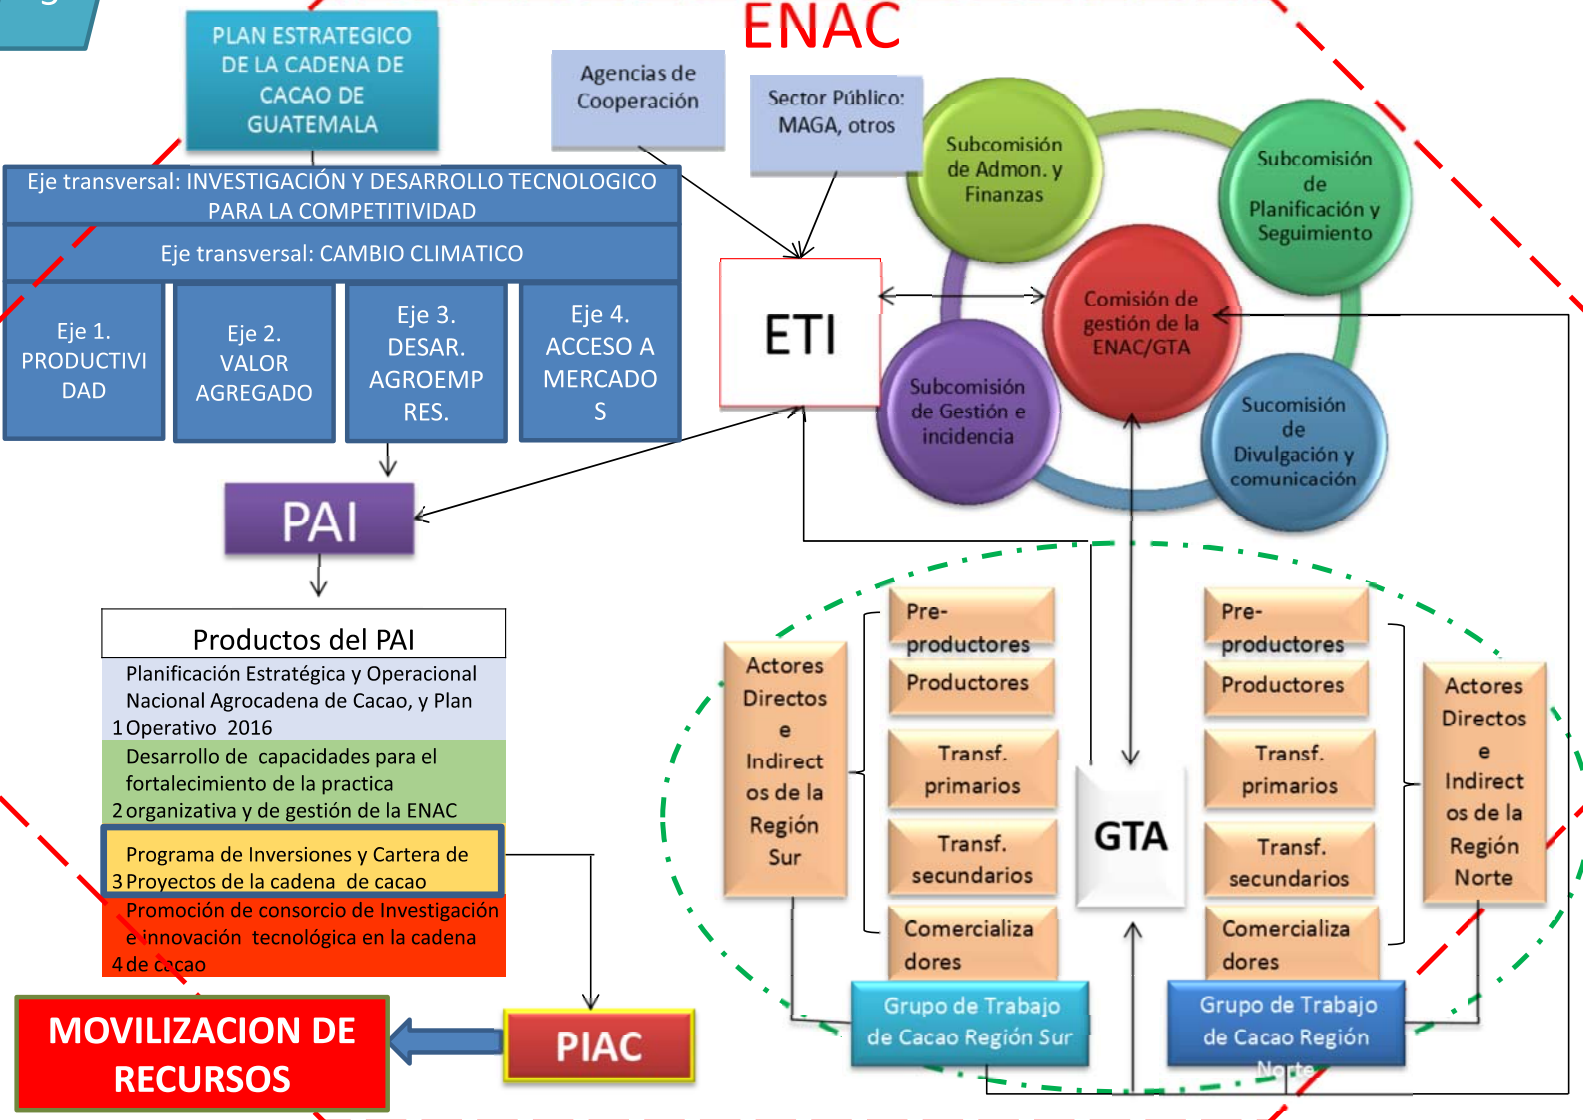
ENAC

PLAN ESTRATEGICO DE LA CADENA DE CACAO DE GUATEMALA

Agencias de Cooperación

Sector Público: MAGA, otros

Eje transversal: INVESTIGACIÓN Y DESARROLLO TECNOLOGICO PARA LA COMPETITIVIDAD

Eje transversal: CAMBIO CLIMATICO

Eje 1. PRODUCTIVIDAD

Eje 2. VALOR AGREGADO

Eje 3. DESAR. AGROEMPRES.

Eje 4. ACCESO A MERCADOS

ETI

Subcomisión de Admon. y Finanzas

Subcomisión de Planificación y Seguimiento

Comisión de gestión de la ENAC/GTA

Subcomisión de Gestión e incidencia

Sucomisión de Divulgación y comunicación

PAI

Productos del PAI

| | |
|---|---|
| 1 | Planificación Estratégica y Operacional Nacional Agrocadena de Cacao, y Plan Operativo 2016 |
| 2 | Desarrollo de capacidades para el fortalecimiento de la practica organizativa y de gestión de la ENAC |
| 3 | Programa de Inversiones y Cartera de Proyectos de la cadena de cacao |
| 4 | Promoción de consorcio de Investigación e innovación tecnológica en la cadena de cacao |

Actores Directos e Indirectos de la Región Sur

Pre-productores

Productores

Transf. primarios

Transf. secundarios

Comercializadores

GTA

Pre-productores

Productores

Transf. primarios

Transf. secundarios

Comercializadores

Actores Directos e Indirectos de la Región Norte

Grupo de Trabajo de Cacao Región Sur

Grupo de Trabajo de Cacao Región Norte

MOVILIZACION DE RECURSOS

PIAC